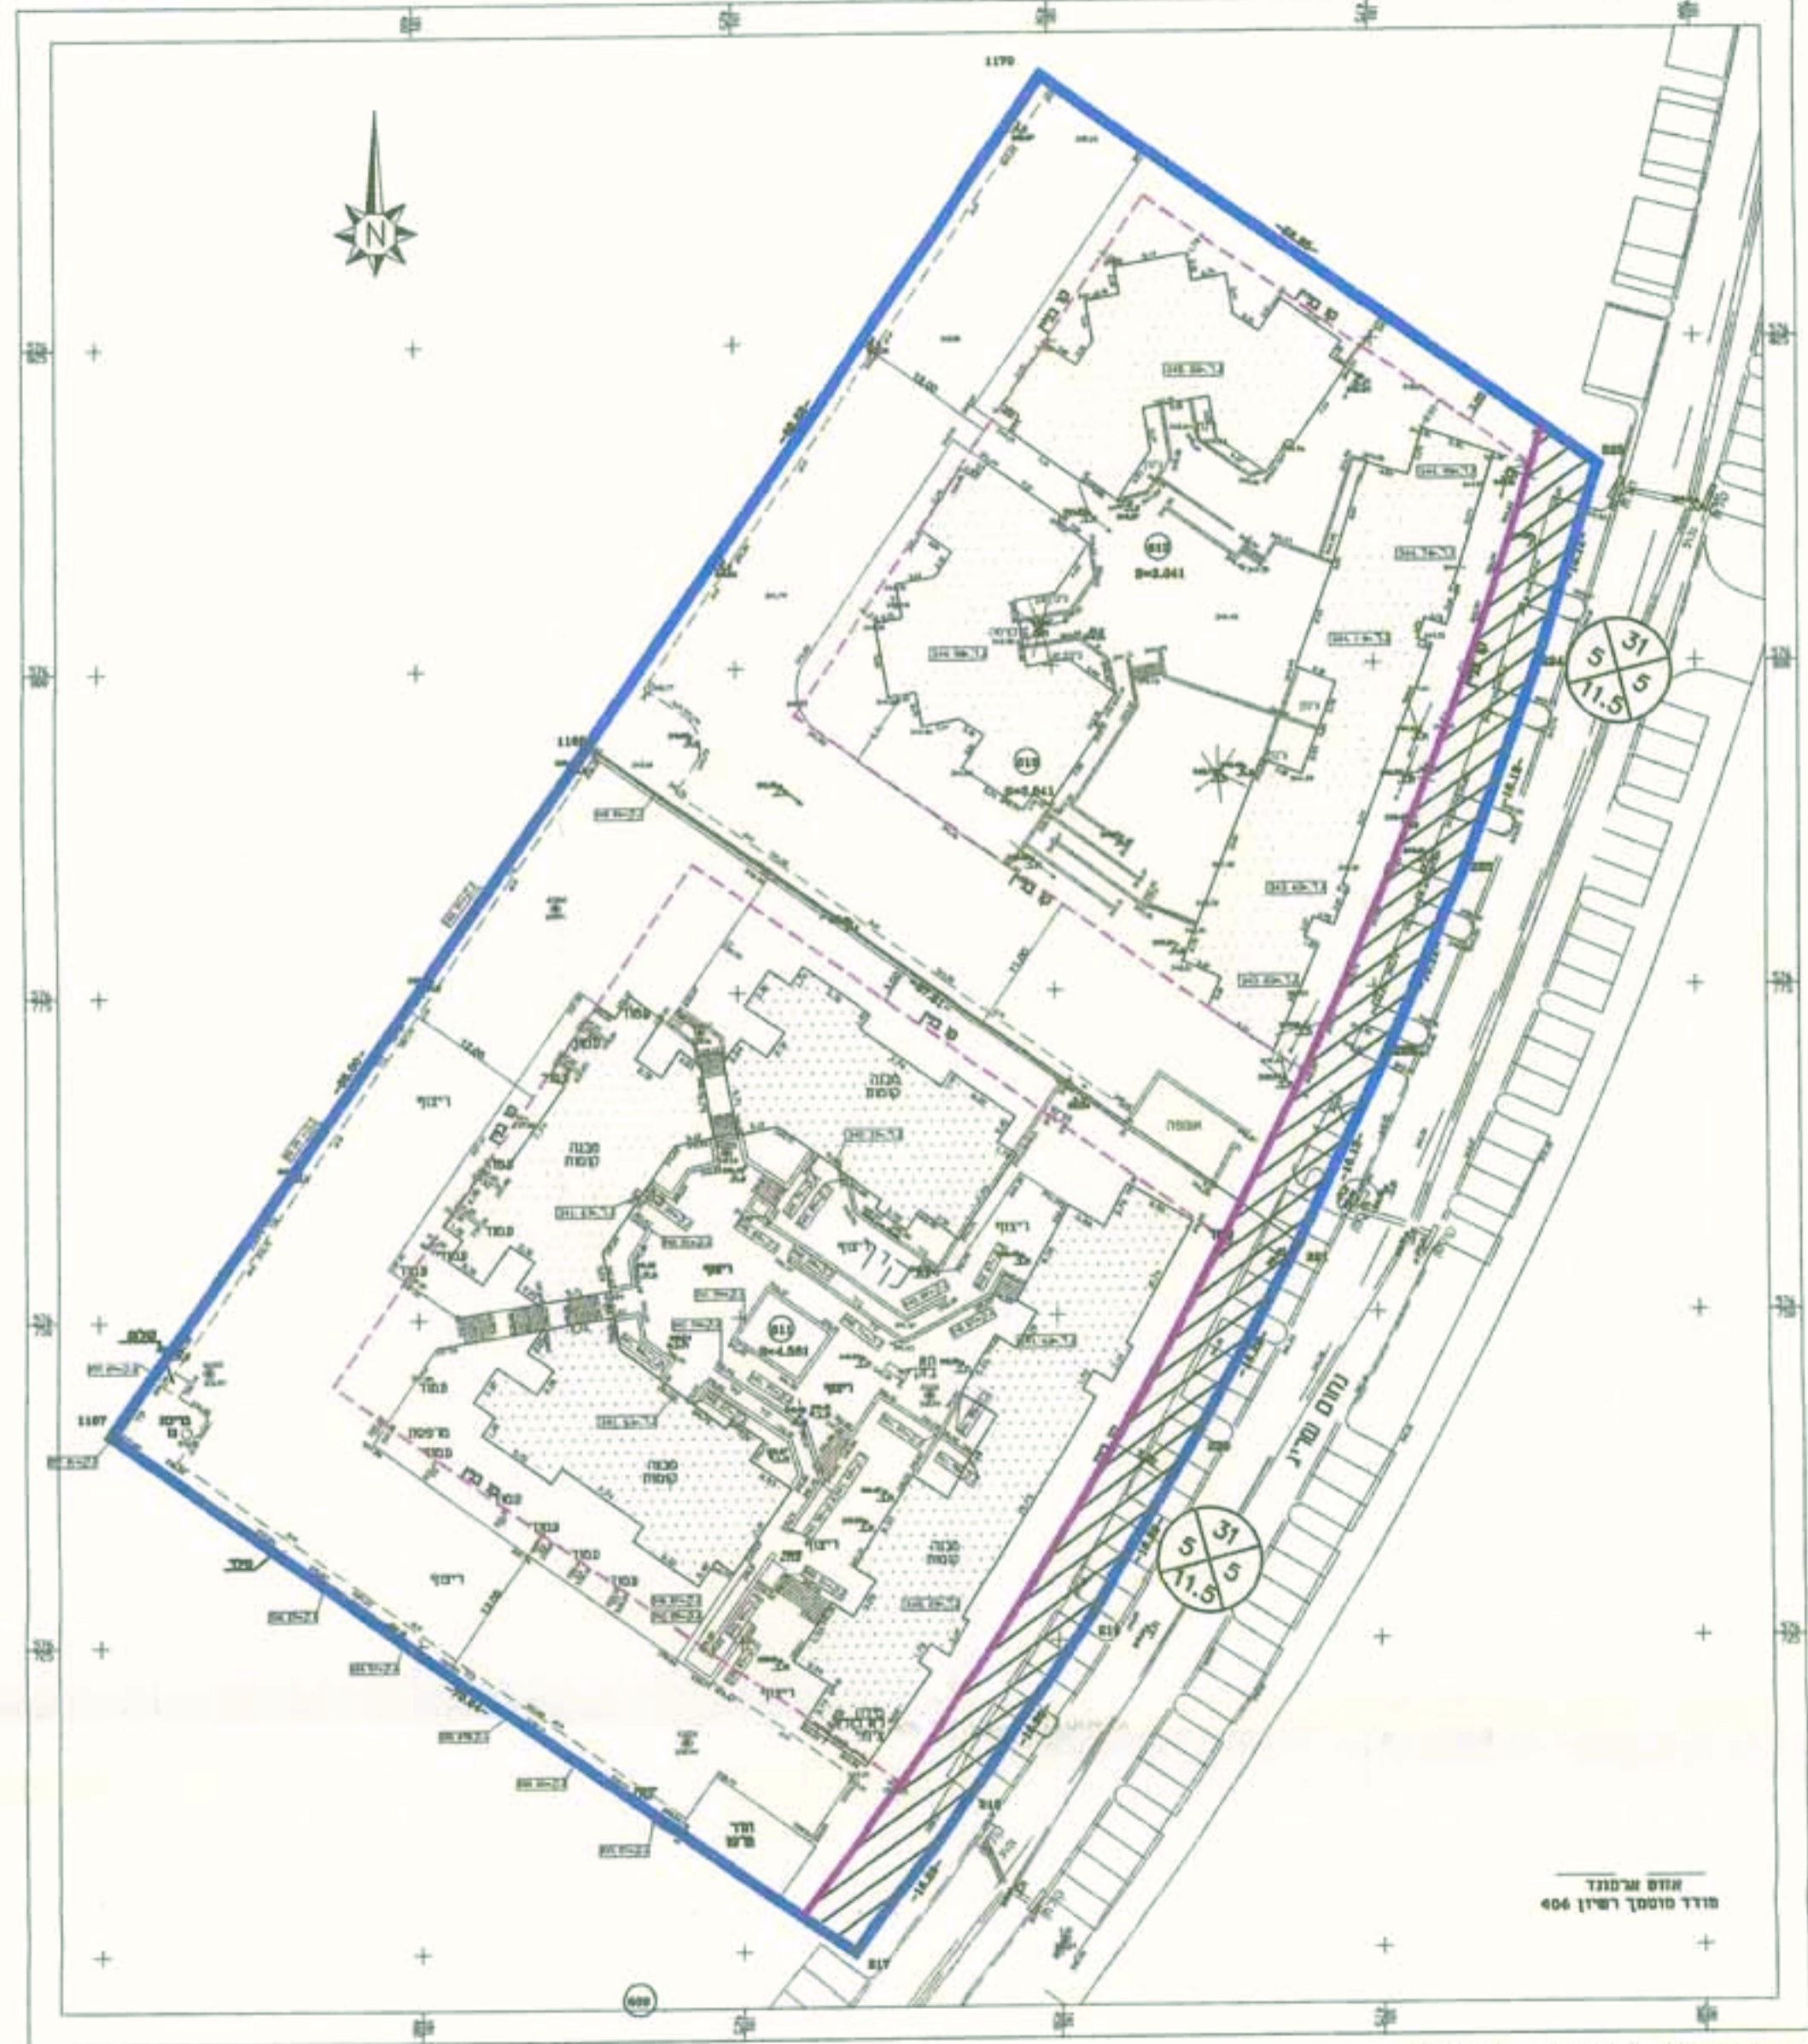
N

1170

קו בניין

1160

קו בניין

קו בניין

ריצוף

מבנה קומות

מבנה קומות

ריצוף

מבנה קומות

מבנה קומות

מרפסת

קו בניין

1167

31
5
5
11.5

31
5
5
11.5

נחום שריג

אמיר שרמנד
מודד מוסמך רשיון 404

609